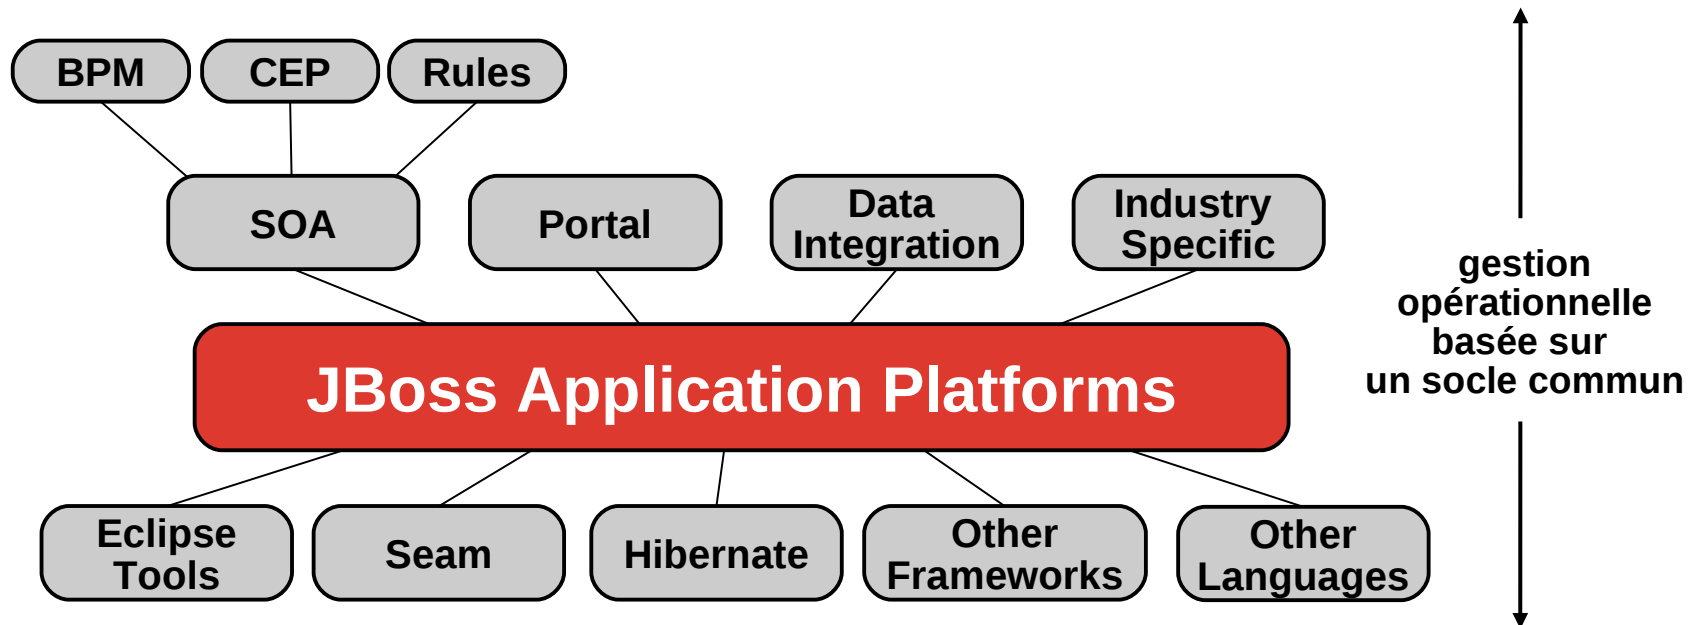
BPM
CEP
Rules

SOA
Portal
Data Integration
Industry Specific

JBoss Application Platforms

Eclipse Tools
Seam
Hibernate
Other Frameworks
Other Languages

gestion opérationnelle basée sur un socle commun